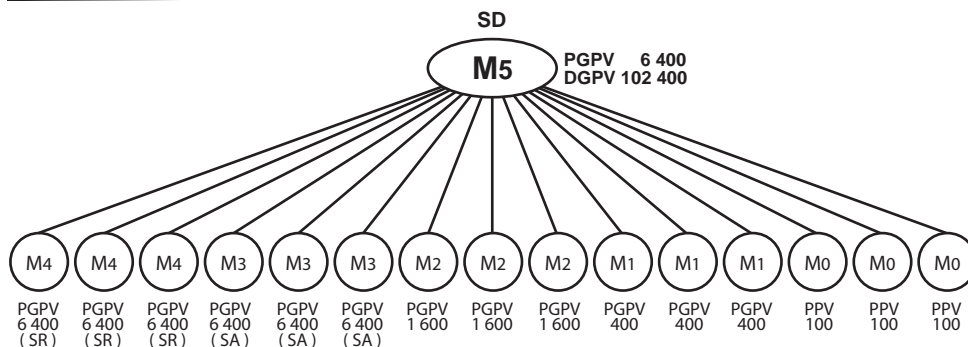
SD

M5

PGPV 6 400
DGPV 102 400

M4 M4 M4 M3 M3 M3 M2 M2 M2 M1 M1 M1 M0 M0 M0

PGPV 6 400 ( SR )
PGPV 6 400 ( SR )
PGPV 6 400 ( SR )
PGPV 6 400 ( SA )
PGPV 6 400 ( SA )
PGPV 6 400 ( SA )
PGPV 1 600
PGPV 1 600
PGPV 1 600
PGPV 400
PGPV 400
PGPV 400
PPV 100
PPV 100
PPV 100